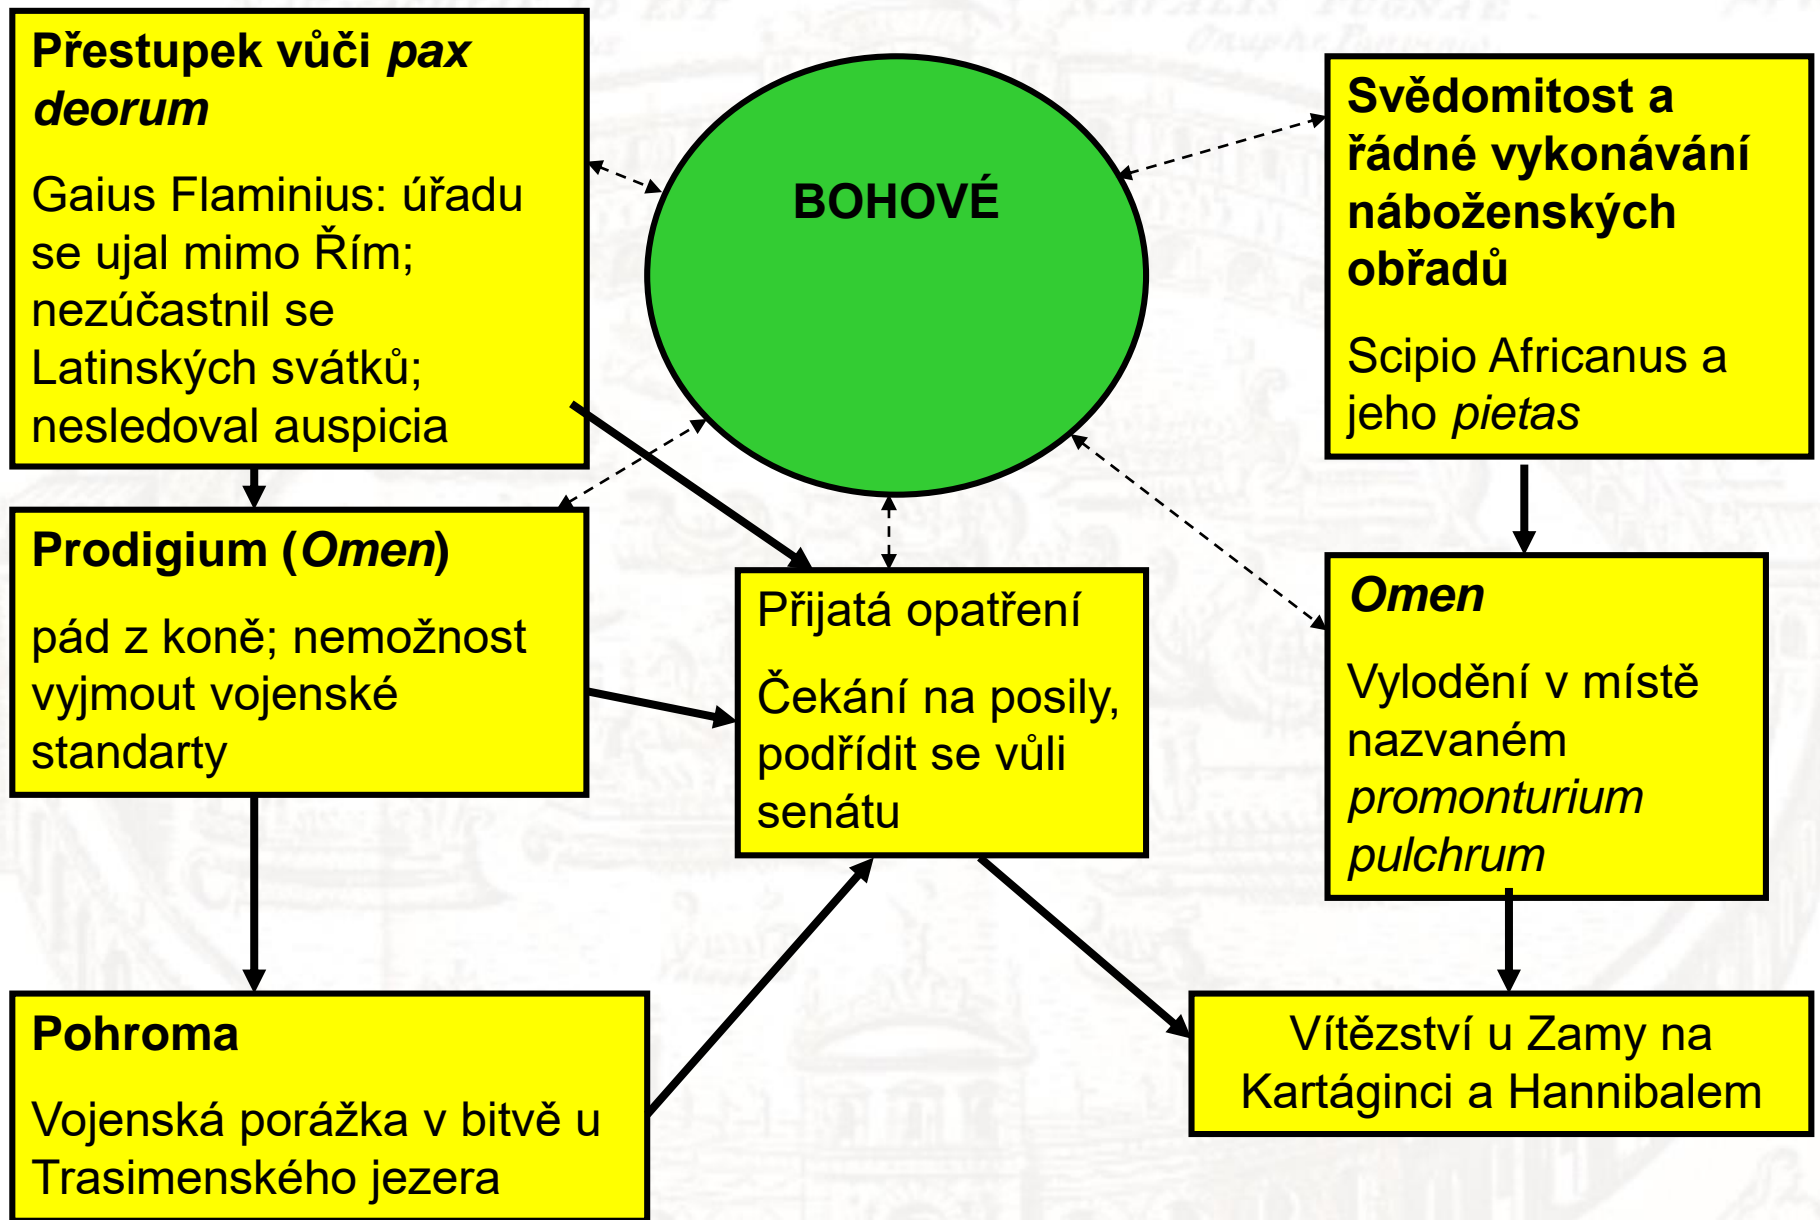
Přestupek vůči *pax deorum*

Gaius Flaminius: úřadu se ujal mimo Řím; nezúčastnil se Latinských svátků; nesledoval auspicia

BOHOVÉ

Svědomitost a řádné vykonávání náboženských obřadů

Scipio Africanus a jeho *pietas*

Prodigium (*Omen*)

pád z koně; nemožnost vyjmout vojenské standarty

Přijatá opatření

Čekání na posily, podřídit se vůli senátu

*Omen*

Vylodění v místě nazvaném *promonturium pulchrum*

Pohroma

Vojenská porážka v bitvě u Trasimenského jezera

Vítězství u Zamy na Kartáginci a Hannibalem